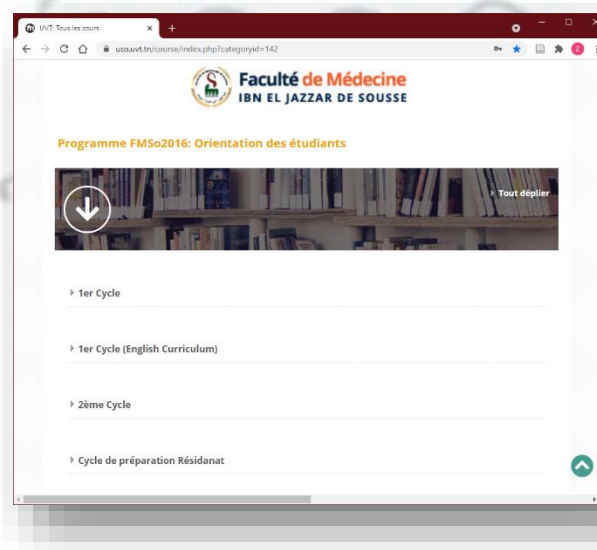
UVT: Tous les cours

uso.uvt.tn/course/index.php?categoryid=142

Faculté de Médecine
IBN EL JAZZAR DE SOUSSE

Programme FMSo2016: Orientation des étudiants

Tout déplier

1er Cycle

1er Cycle (English Curriculum)

2ème Cycle

Cycle de préparation Résidanat